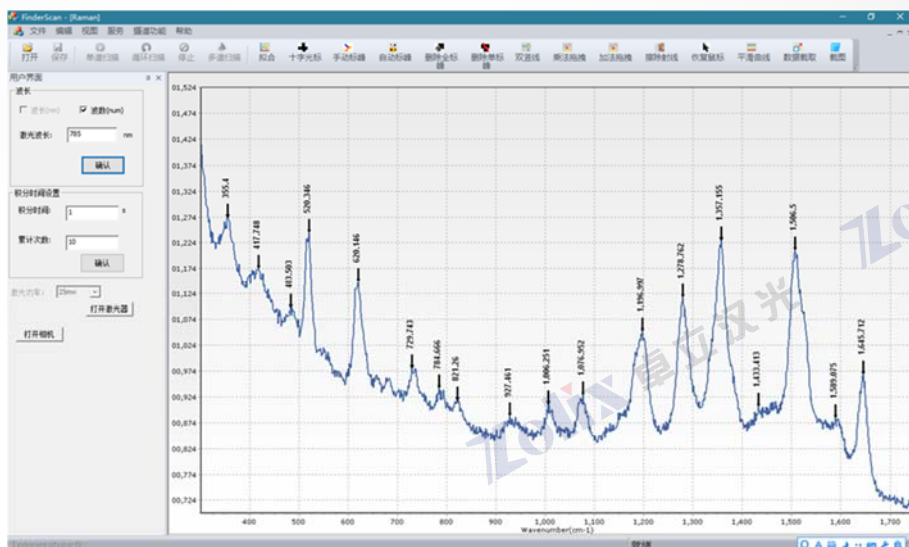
FinderScan - [Raman]

文件 编辑 视图 服务 插值功能 帮助

打开 保存 单道扫描 循环扫描 停止 步进扫描 拟合 十字光标 手动标峰 自动标峰 删除全标峰 删除单标峰 双谱线 乘法拖拽 加法拖拽 擦除射线 恢复鼠标 平滑曲线 数据截取 截图

用户界面

波长

波长(nm) 波数(num)

激光波长: 785 nm

确认

积分时间设置

积分时间: 1 s

累计次数: 10

确认

激光功率: 25mw

打开激光器

打开相机

01,524
01,474
01,424
01,374
01,324
01,274
01,224
01,174
01,124
01,074
01,024
00,974
00,924
00,874
00,824
00,774
00,724

355,4
417,748
483,503
520,346
620,146
729,743
784,666
821,26
927,461
1,006,251
1,076,952
1,196,997
1,278,762
1,357,155
1,433,413
1,506,5
1,589,875
1,645,712

400 500 600 700 800 900 1,000 1,100 1,200 1,300 1,400 1,500 1,600 1,700

Wavenumber(cm-1)

ZOLIX 卓立汉光